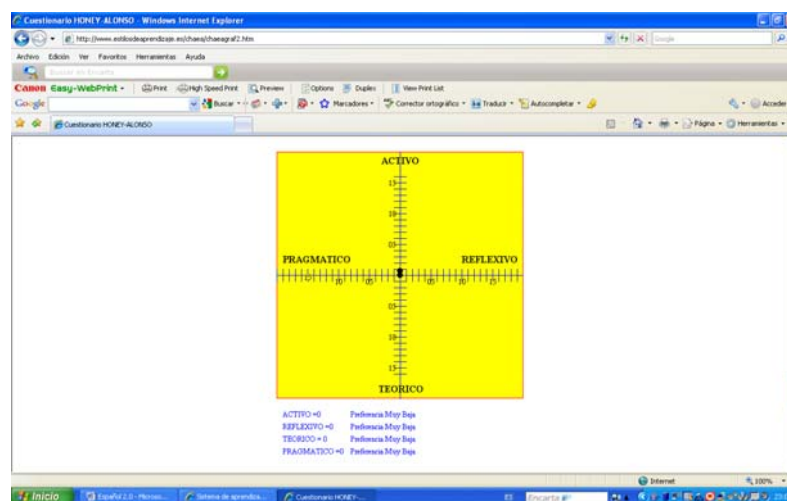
Cuestionario HONEY-ALONSO - Windows Internet Explorer

http://www.estilosdeaprendizaje.es/chaea/chaeagraf2.htm

Google

Archivo Edición Ver Favoritos Herramientas Ayuda

Buscar en Encarta

Canon Easy-WebPrint - Print High Speed Print Preview Options Duplex View Print List

Google Buscar Marcadores Corrector ortográfico Traducir Autocompletar Acceder

Cuestionario HONEY-ALONSO

Página Herramientas

ACTIVO

15

10

05

PRAGMATICO

REFLEXIVO

20 15 10 05 05 10 15 20

05

10

15

TEORICO

ACTIVO =0 Preferencia Muy Baja
REFLEXIVO =0 Preferencia Muy Baja
TEORICO = 0 Preferencia Muy Baja
PRAGMATICO =0 Preferencia Muy Baja

Internet 100%

Inicio Español 2.0 - Microso... Sistema de aprendiza... Cuestionario HONEY-... ES Encarta